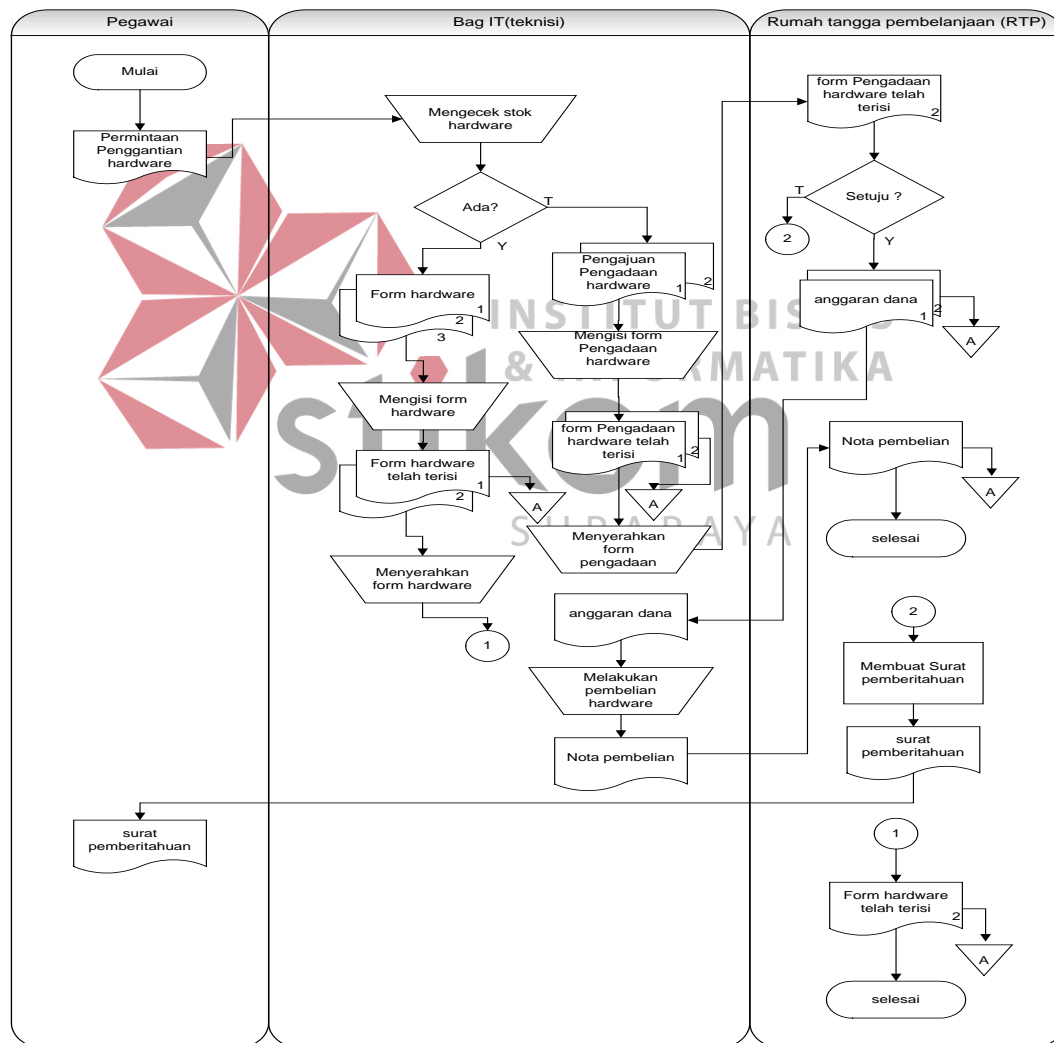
Pegawai

Bag IT(teknisi)

Rumah tangga pembelanjaan (RTP)

Mulai

Permintaan Penggantian hardware

Mengecek stok hardware

Ada?

T

Y

Form hardware

1

2

3

Pengajuan Pengadaan hardware

1

2

Mengisi form Pengadaan hardware

Mengisi form hardware

Form hardware telah terisi

1

2

A

form Pengadaan hardware telah terisi

1

2

A

Menyerahkan form pengadaan

Menyerahkan form hardware

1

anggaran dana

Melakukan pembelian hardware

Nota pembelian

form Pengadaan hardware telah terisi

2

Setuju ?

T

Y

2

anggaran dana

1

2

A

Nota pembelian

A

selesai

2

Membuat Surat pemberitahuan

surat pemberitahuan

surat pemberitahuan

1

Form hardware telah terisi

2

A

selesai

INSTITUT BISNIS & INFORMATIKA stikom SURABAYA